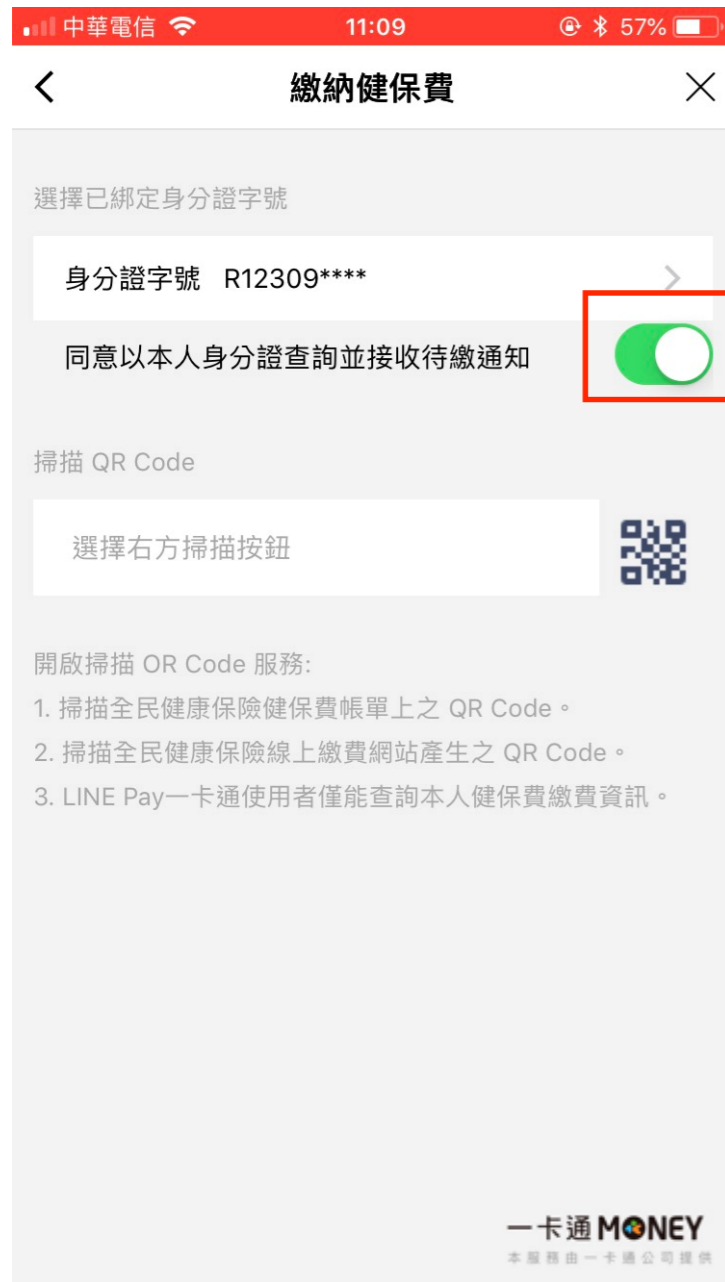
中華電信 11:09 57%

繳納健保費

選擇已綁定身分證字號

身分證字號 R12309****

同意以本人身分證查詢並接收待繳通知

掃描 QR Code

選擇右方掃描按鈕

開啟掃描 OR Code 服務:
1. 掃描全民健康保險健保費帳單上之 QR Code。
2. 掃描全民健康保險線上繳費網站產生之 QR Code。
3. LINE Pay一卡通使用者僅能查詢本人健保費繳費資訊。

一卡通 MONEY
本服務由一卡通公司提供